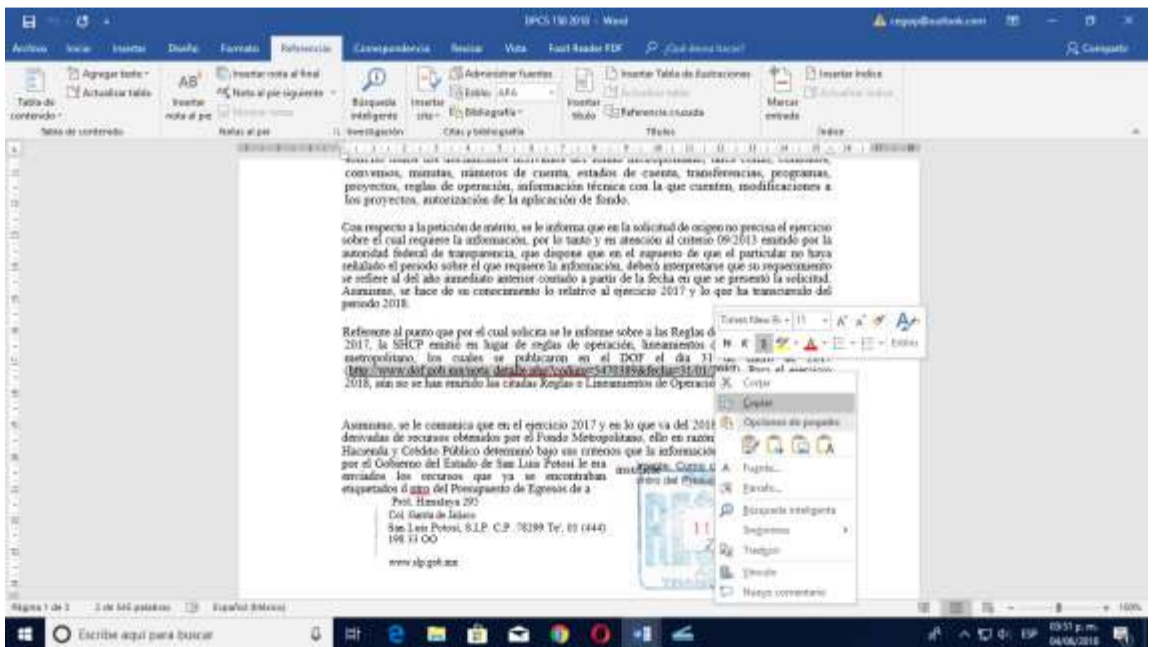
DPCS 150 2018 - Word

Archivo Inicio Insertar Diseño Formato Referencias Correspondencia Revisar Vista Foxit Reader PDF ¿Qué desea hacer? Compartir

Tabla de contenido Agregar texto Actualizar tabla Tabla de contenido
AB Insertar nota al pie Insertar nota al final Nota al pie siguiente Mostrar notas Notas al pie
Búsqueda inteligente Investigación
Insertar cita Administrar fuentes Estilo: APA Bibliografía Citas y bibliografía
Insertar título Insertar Tabla de ilustraciones Actualizar tabla Referencia cruzada Títulos
Marcar entrada Insertar índice Actualizar índice Índice

convenios, minutas, números de cuenta, estados de cuenta, transferencias, programas, proyectos, reglas de operación, información técnica con la que cuenten, modificaciones a los proyectos, autorización de la aplicación de fondo.

Con respecto a la petición de mérito, se le informa que en la solicitud de origen no precisa el ejercicio sobre el cual requiere la información, por lo tanto y en atención al criterio 09/2013 emitido por la autoridad federal de transparencia, que dispone que en el supuesto de que el particular no haya señalado el periodo sobre el que requiere la información, deberá interpretarse que su requerimiento se refiere al del año inmediato anterior contado a partir de la fecha en que se presentó la solicitud. Asimismo, se hace de su conocimiento lo relativo al ejercicio 2017 y lo que ha transcurrido del periodo 2018.

Referente al punto que por el cual solicita se le informe sobre a las Reglas d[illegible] 2017, la SHCP emitió en lugar de reglas de operación, lineamientos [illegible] metropolitano, los cuales se publicaron en el DOF el día 31 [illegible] (http://www.dof.gob.mx/nota_detalle.php?codigo=5470389&fecha=31/01/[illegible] Para el ejercicio 2018, aún no se han emitido las citadas Reglas o Lineamientos de Operació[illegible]

Asimismo, se le comunica que en el ejercicio 2017 y en lo que va del 201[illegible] derivadas de recursos obtenidos por el Fondo Metropolitano, ello en razón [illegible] Hacienda y Crédito Público determinó bajo sus criterios que la información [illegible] por el Gobierno del Estado de San Luis Potosí le era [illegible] enviados los recursos que ya se encontraban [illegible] etiquetados dentro del Presupuesto de Egresos de a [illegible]

Prol. Hernández 295
Col. Garita de Jalisco
San Luis Potosí, S.L.P. C.P. 78289 Tel. 01 (444) 198 33 00

www.slp.gob.mx

Times New R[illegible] 11 A A Estilos
Cortar
Copiar
Opciones de pegado:
A Fuente...
Párrafo...
Búsqueda inteligente
Sinónimos
Traducir
Vínculo
Nuevo comentario

Página 1 de 1 2 de 345 palabras Español (México) 100%

Escribe aquí para buscar 03:51 p.m. 04/06/2018